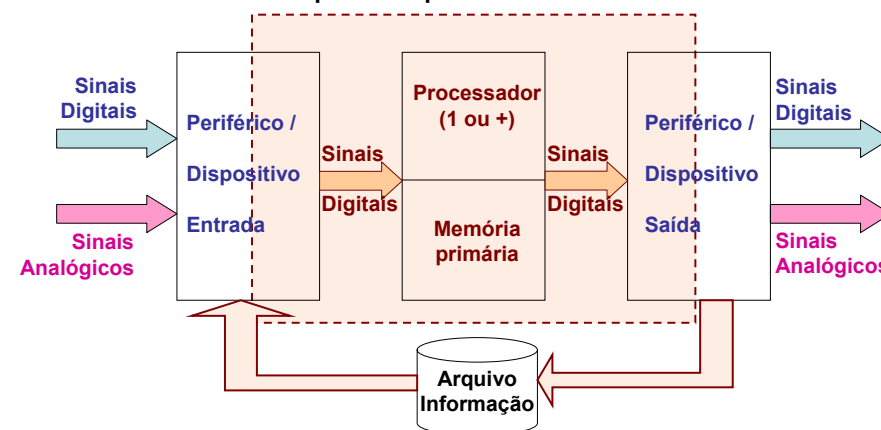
Sinais Digitais

Sinais Analógicos

Periférico / Dispositivo Entrada

Sinais Digitais

Processador (1 ou +)

Memória primária

Sinais Digitais

Periférico / Dispositivo Saída

Sinais Digitais

Sinais Analógicos

Arquivo Informação